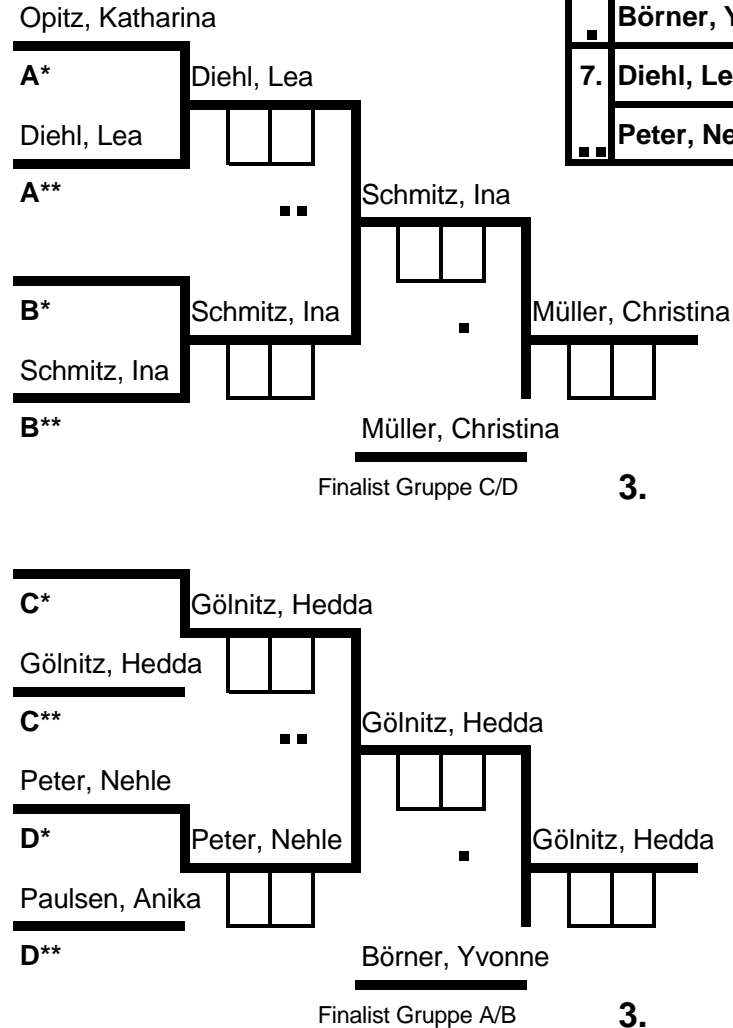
Opitz, Katharina

Börner, Y

7. Diehl, Le

Peter, Ne

A*

Diehl, Lea

Diehl, Lea

A**

Schmitz, Ina

B*

Schmitz, Ina

Müller, Christina

Schmitz, Ina

B**

Müller, Christina

Finalist Gruppe C/D

3.

C*

Gölnitz, Hedda

Gölnitz, Hedda

C**

Gölnitz, Hedda

Peter, Nehle

D*

Peter, Nehle

Gölnitz, Hedda

Paulsen, Anika

D**

Börner, Yvonne

Finalist Gruppe A/B

3.